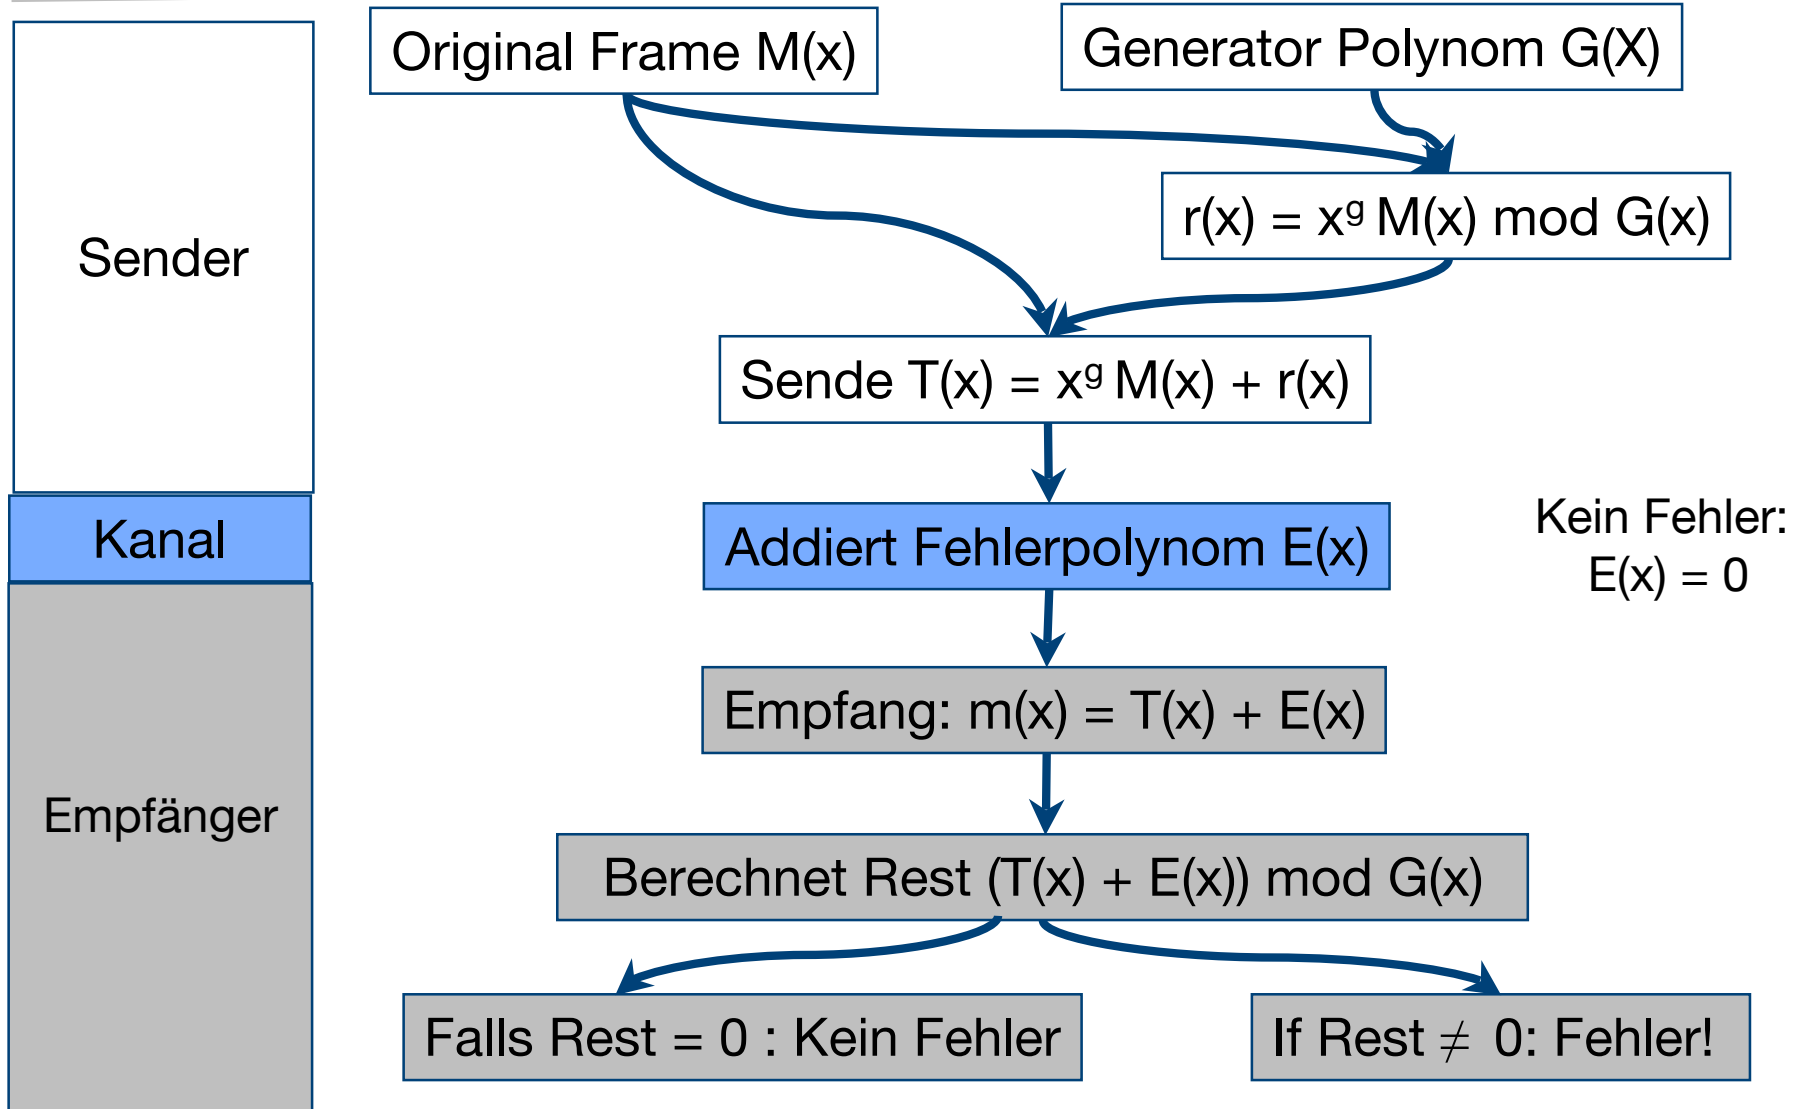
Sender

Kanal

Empfänger

Original Frame M(x)

Generator Polynom G(X)

r(x) = $x^g$ M(x) mod G(x)

Sende T(x) = $x^g$ M(x) + r(x)

Addiert Fehlerpolynom E(x)

Kein Fehler: E(x) = 0

Empfang: m(x) = T(x) + E(x)

Berechnet Rest (T(x) + E(x)) mod G(x)

Falls Rest = 0 : Kein Fehler

If Rest $\neq$ 0: Fehler!